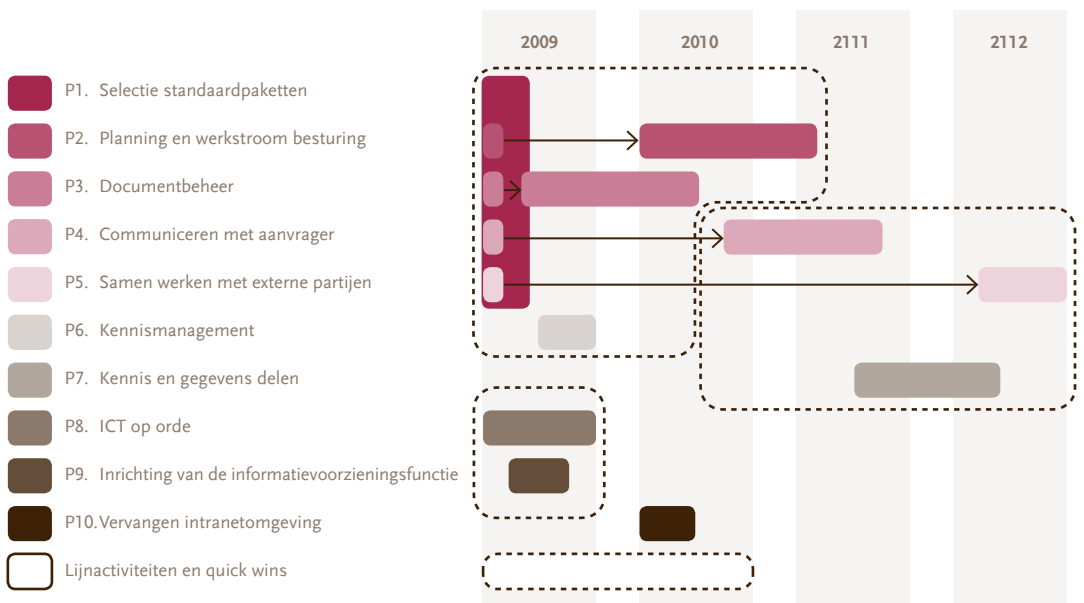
2009 2010 2111 2112

P1. Selectie standaardpaketten
P2. Planning en werkstroom besturing
P3. Documentbeheer
P4. Communiceren met aanvrager
P5. Samen werken met externe partijen
P6. Kennismanagement
P7. Kennis en gegevens delen
P8. ICT op orde
P9. Inrichting van de informatievoorzieningsfunctie
P10. Vervangen intranetomgeving
Lijnactiviteiten en quick wins